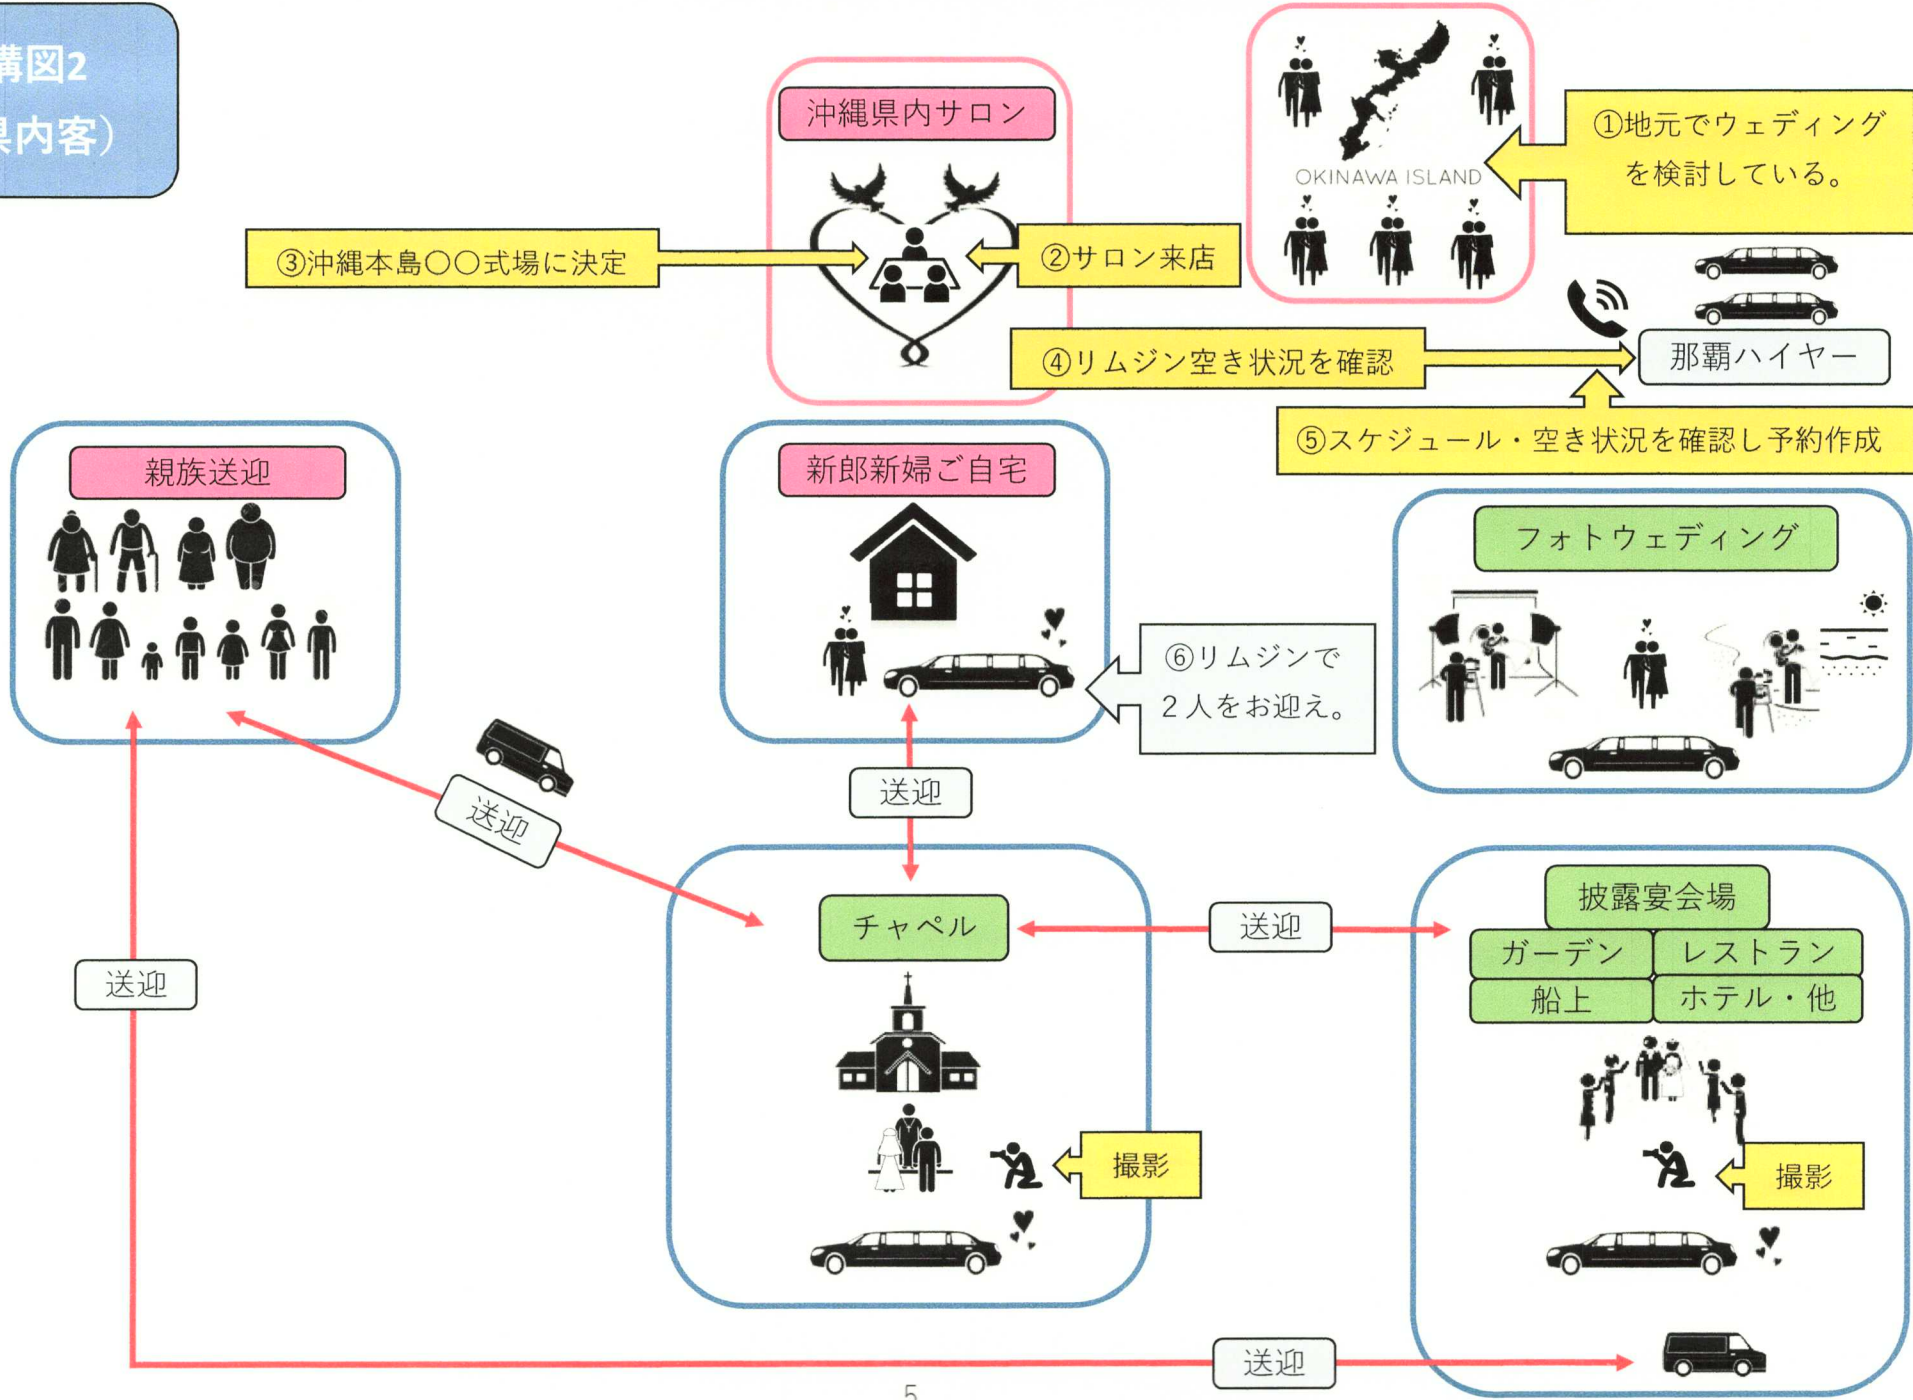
構図2
県内客）

沖縄県内サロン

OKINAWA ISLAND

①地元でウェディングを検討している。

③沖縄本島〇〇式場に決定

②サロン来店

④リムジン空き状況を確認

那覇ハイヤー

⑤スケジュール・空き状況を確認し予約作成

親族送迎

新郎新婦ご自宅

フォトウェディング

⑥リムジンで2人をお迎え。

送迎

送迎

チャペル

送迎

披露宴会場

| ガーデン | レストラン |
|---|---|
| 船上 | ホテル・他 |

送迎

撮影

撮影

送迎

5